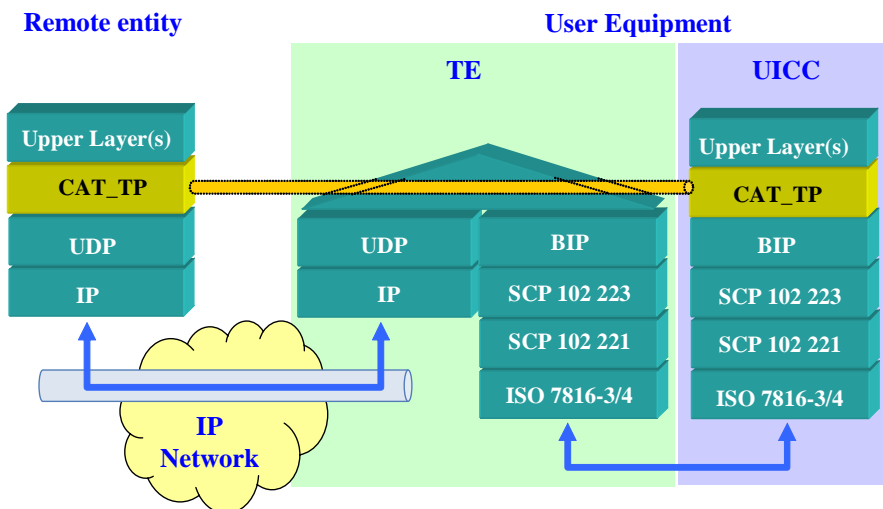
Remote entity

User Equipment

TE

UICC

Upper Layer(s)

CAT_TP

UDP

IP

UDP

IP

BIP

SCP 102 223

SCP 102 221

ISO 7816-3/4

Upper Layer(s)

CAT_TP

BIP

SCP 102 223

SCP 102 221

ISO 7816-3/4

IP Network